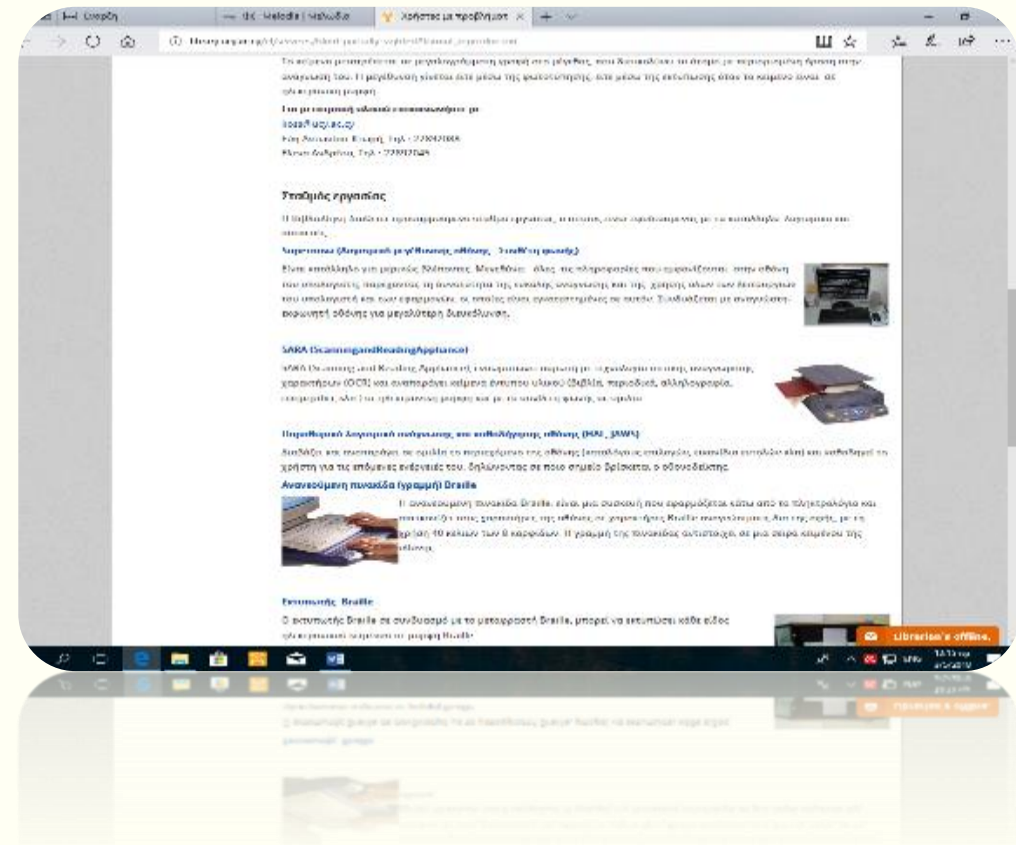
Χρήστες με προβλήματ

Σταθμός εργασίας

Λογισμικό (Λογισμικό μεγέθυνσης οθόνης - Σύνθεση φωνής)

SARA (ScanningandReadingAppliance)

χαρακτήρων (OCR) και αναπαράγει κείμενα έντυπου υλικού (βιβλία, περιοδικά, αλληλογραφία,

Προσθετικό Λογισμικό ανάγνωσης και καθοδήγησης οθόνης (HAL, JAWS)

χρήστη για τις επόμενες ενέργειές του, δηλώνοντας σε ποιο σημείο βρίσκεται ο οδονοδείκτης.

Ανανεούμενη πινακίδα (γραμμή) Braille

Εκτυπωτής Braille

Ο εκτυπωτής Braille σε συνδυασμό με το μεταγραφεστή Braille, μπορεί να εκτυπώσει κάθε είδος

Librarian's offline.